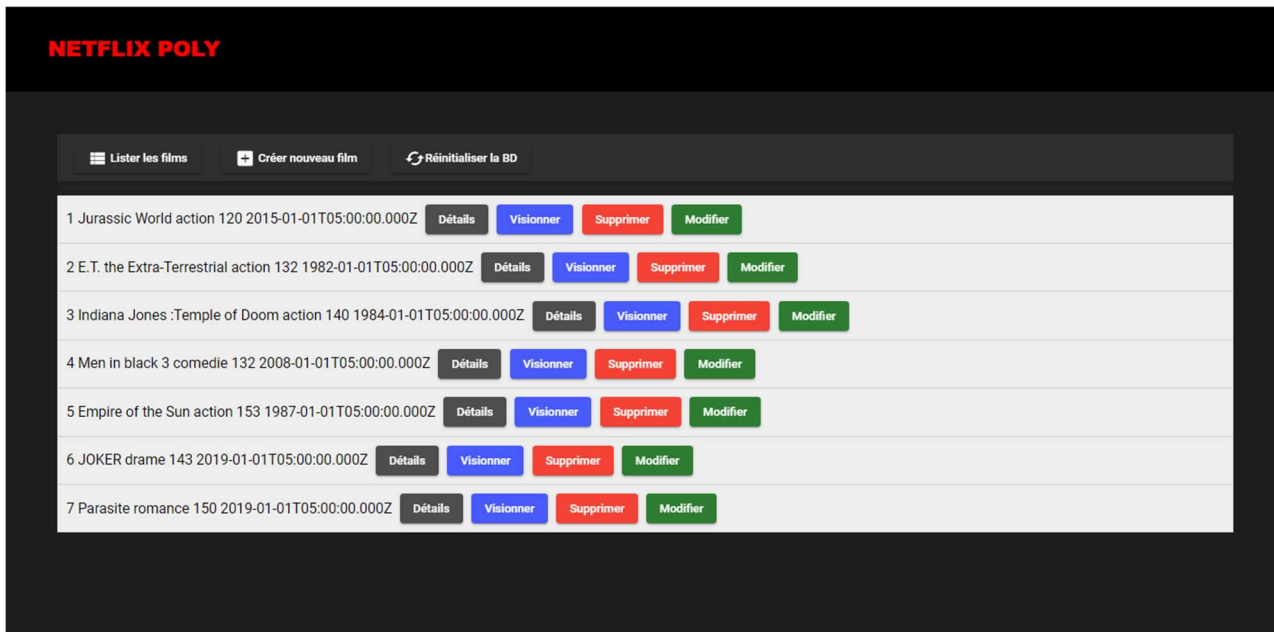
NETFLIX POLY

Lister les films
Créer nouveau film
Réinitialiser la BD

1 Jurassic World action 120 2015-01-01T05:00:00.000Z Détails Visionner Supprimer Modifier

2 E.T. the Extra-Terrestrial action 132 1982-01-01T05:00:00.000Z Détails Visionner Supprimer Modifier

3 Indiana Jones :Temple of Doom action 140 1984-01-01T05:00:00.000Z Détails Visionner Supprimer Modifier

4 Men in black 3 comedie 132 2008-01-01T05:00:00.000Z Détails Visionner Supprimer Modifier

5 Empire of the Sun action 153 1987-01-01T05:00:00.000Z Détails Visionner Supprimer Modifier

6 JOKER drame 143 2019-01-01T05:00:00.000Z Détails Visionner Supprimer Modifier

7 Parasite romance 150 2019-01-01T05:00:00.000Z Détails Visionner Supprimer Modifier